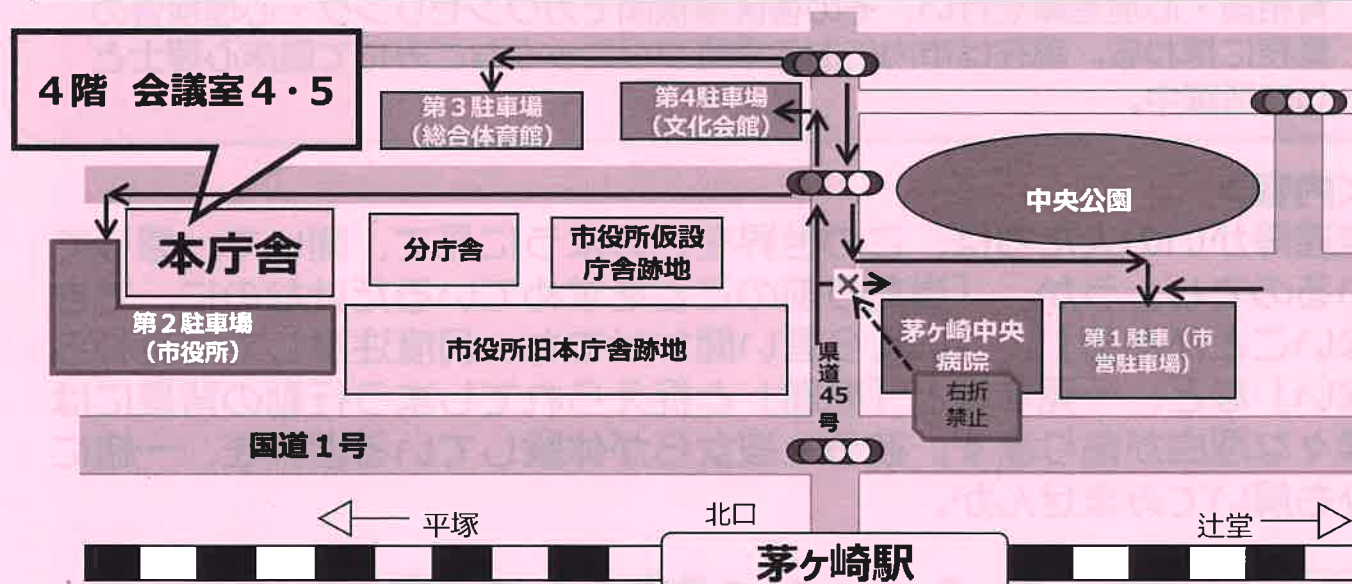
4階 会議室4・5

第3駐車場
(総合体育館)

第4駐車場
(文化会館)

中央公園

本庁舎

分庁舎

市役所仮設
庁舎跡地

第2駐車場
(市役所)

市役所旧本庁舎跡地

県道45号

茅ヶ崎中央
病院

右折
禁止

第1駐車(市
営駐車場)

国道1号

平塚

北口

辻堂

茅ヶ崎駅